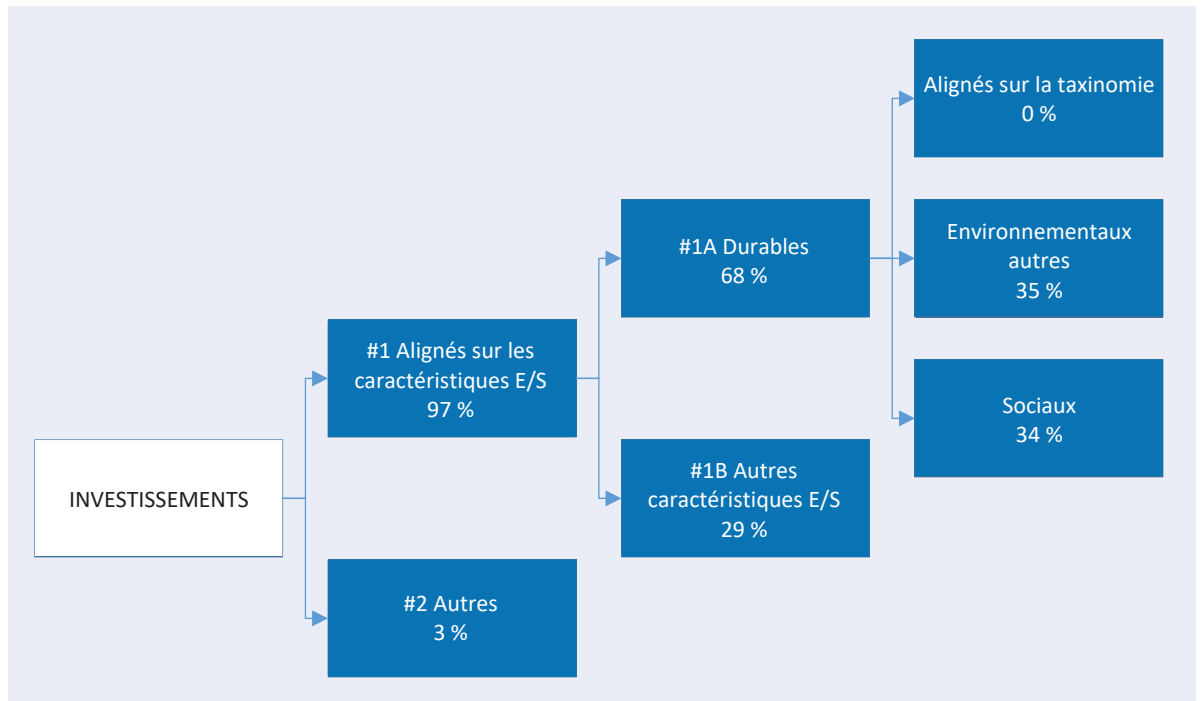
INVESTISSEMENTS

#1 Alignés sur les caractéristiques E/S
97 %

#2 Autres
3 %

#1A Durables
68 %

#1B Autres caractéristiques E/S
29 %

Alignés sur la taxinomie
0 %

Environnementaux autres
35 %

Sociaux
34 %